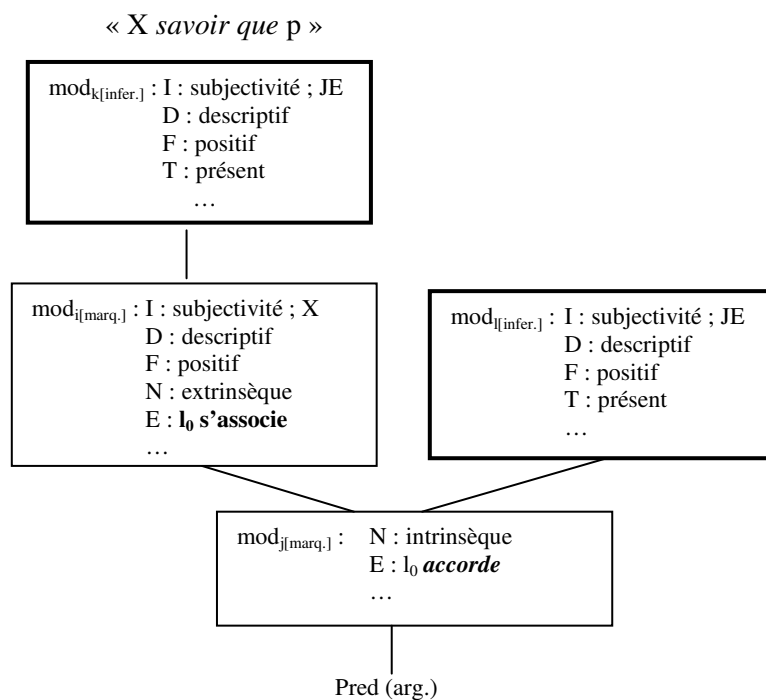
« X *savoir que* p »

mod$_{k[\text{infer.}]}$ : I : subjectivité ; JE
D : descriptif
F : positif
T : présent
…

mod$_{i[\text{marq.}]}$ : I : subjectivité ; X
D : descriptif
F : positif
N : extrinsèque
E : **l$_0$ s'associe**
…

mod$_{l[\text{infer.}]}$ : I : subjectivité ; JE
D : descriptif
F : positif
T : présent
…

mod$_{j[\text{marq.}]}$ : N : intrinsèque
E : l$_0$ ***accorde***
…

Pred (arg.)